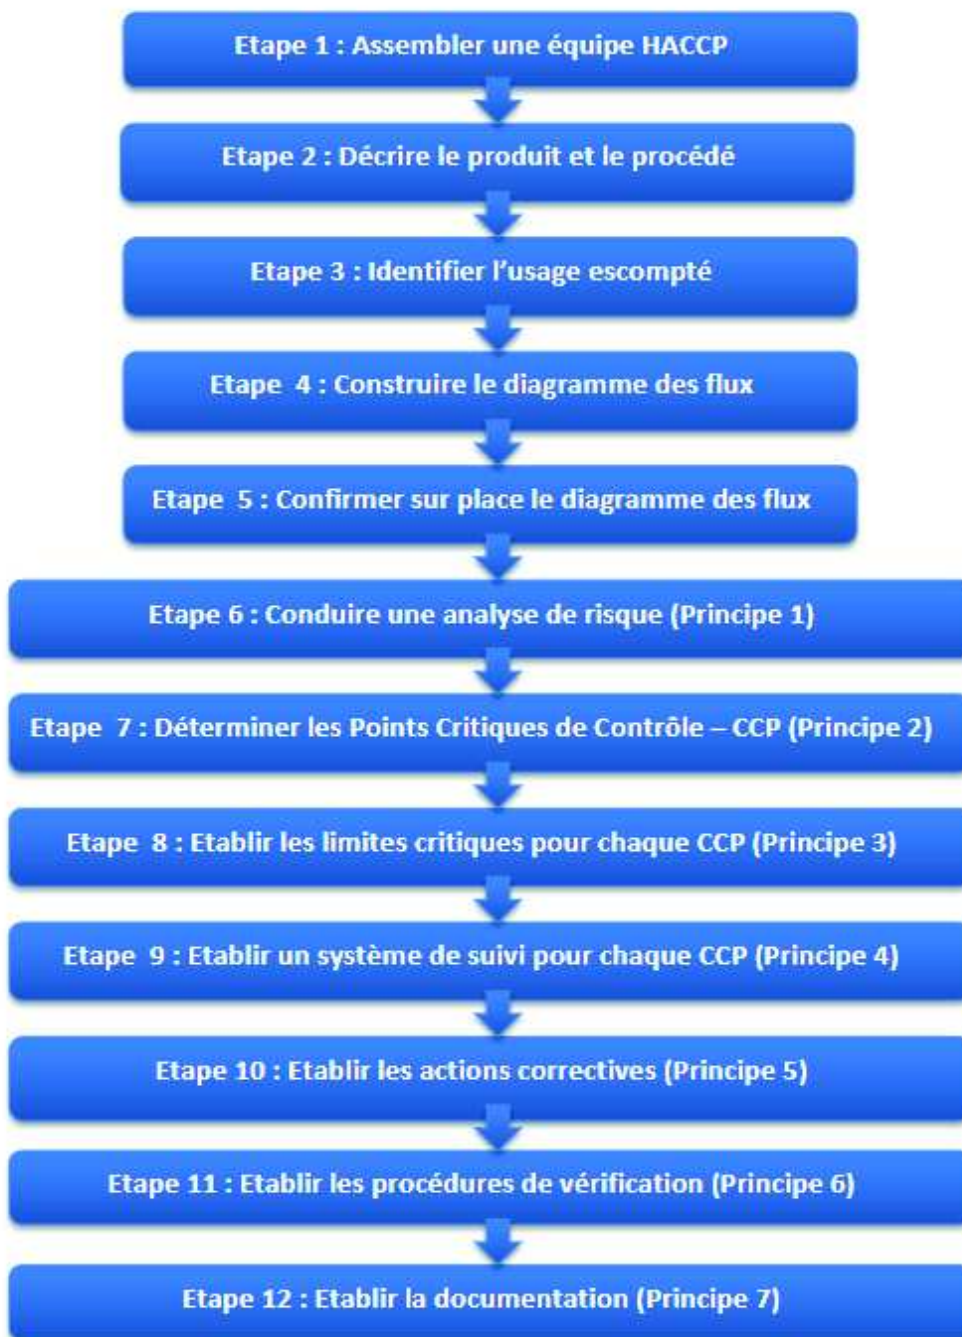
Etape 1 : Assembler une équipe HACCP

Etape 2 : Décrire le produit et le procédé

Etape 3 : Identifier l'usage escompté

Etape 4 : Construire le diagramme des flux

Etape 5 : Confirmer sur place le diagramme des flux

Etape 6 : Conduire une analyse de risque (Principe 1)

Etape 7 : Déterminer les Points Critiques de Contrôle – CCP (Principe 2)

Etape 8 : Etablir les limites critiques pour chaque CCP (Principe 3)

Etape 9 : Etablir un système de suivi pour chaque CCP (Principe 4)

Etape 10 : Etablir les actions correctives (Principe 5)

Etape 11 : Etablir les procédures de vérification (Principe 6)

Etape 12 : Etablir la documentation (Principe 7)